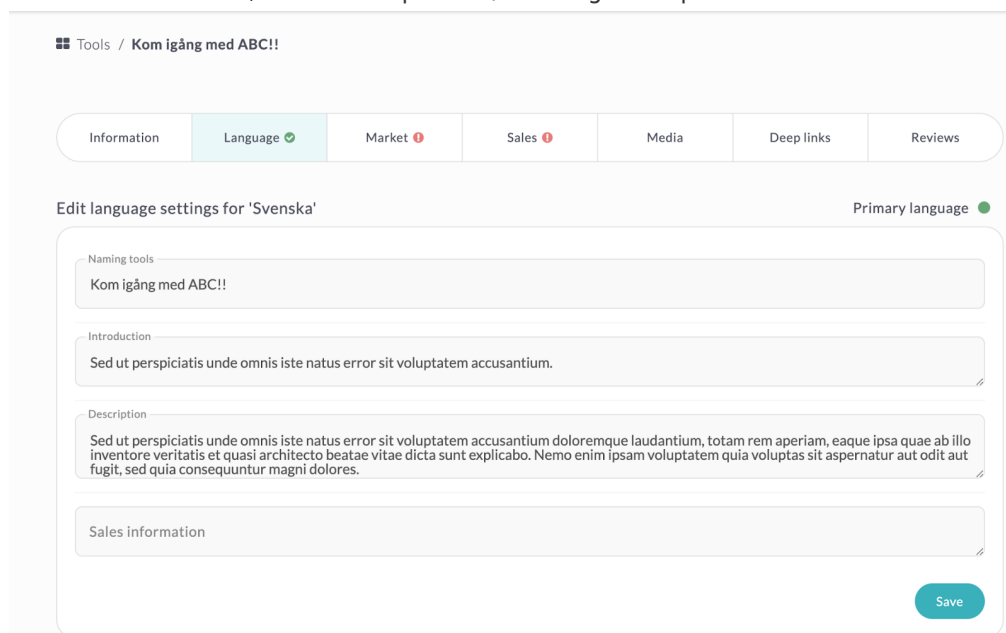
Tools / Kom igång med ABC!!

Information | Language | Market | Sales | Media | Deep links | Reviews

Edit language settings for 'Svenska'

Primary language

Naming tools
Kom igång med ABC!!

Introduction
Sed ut perspiciatis unde omnis iste natus error sit voluptatem accusantium.

Description
Sed ut perspiciatis unde omnis iste natus error sit voluptatem accusantium doloremque laudantium, totam rem aperiam, eaque ipsa quae ab illo inventore veritatis et quasi architecto beatae vitae dicta sunt explicabo. Nemo enim ipsam voluptatem quia voluptas sit aspernatur aut odit aut fugit, sed quia consequuntur magni dolores.

Sales information

Save